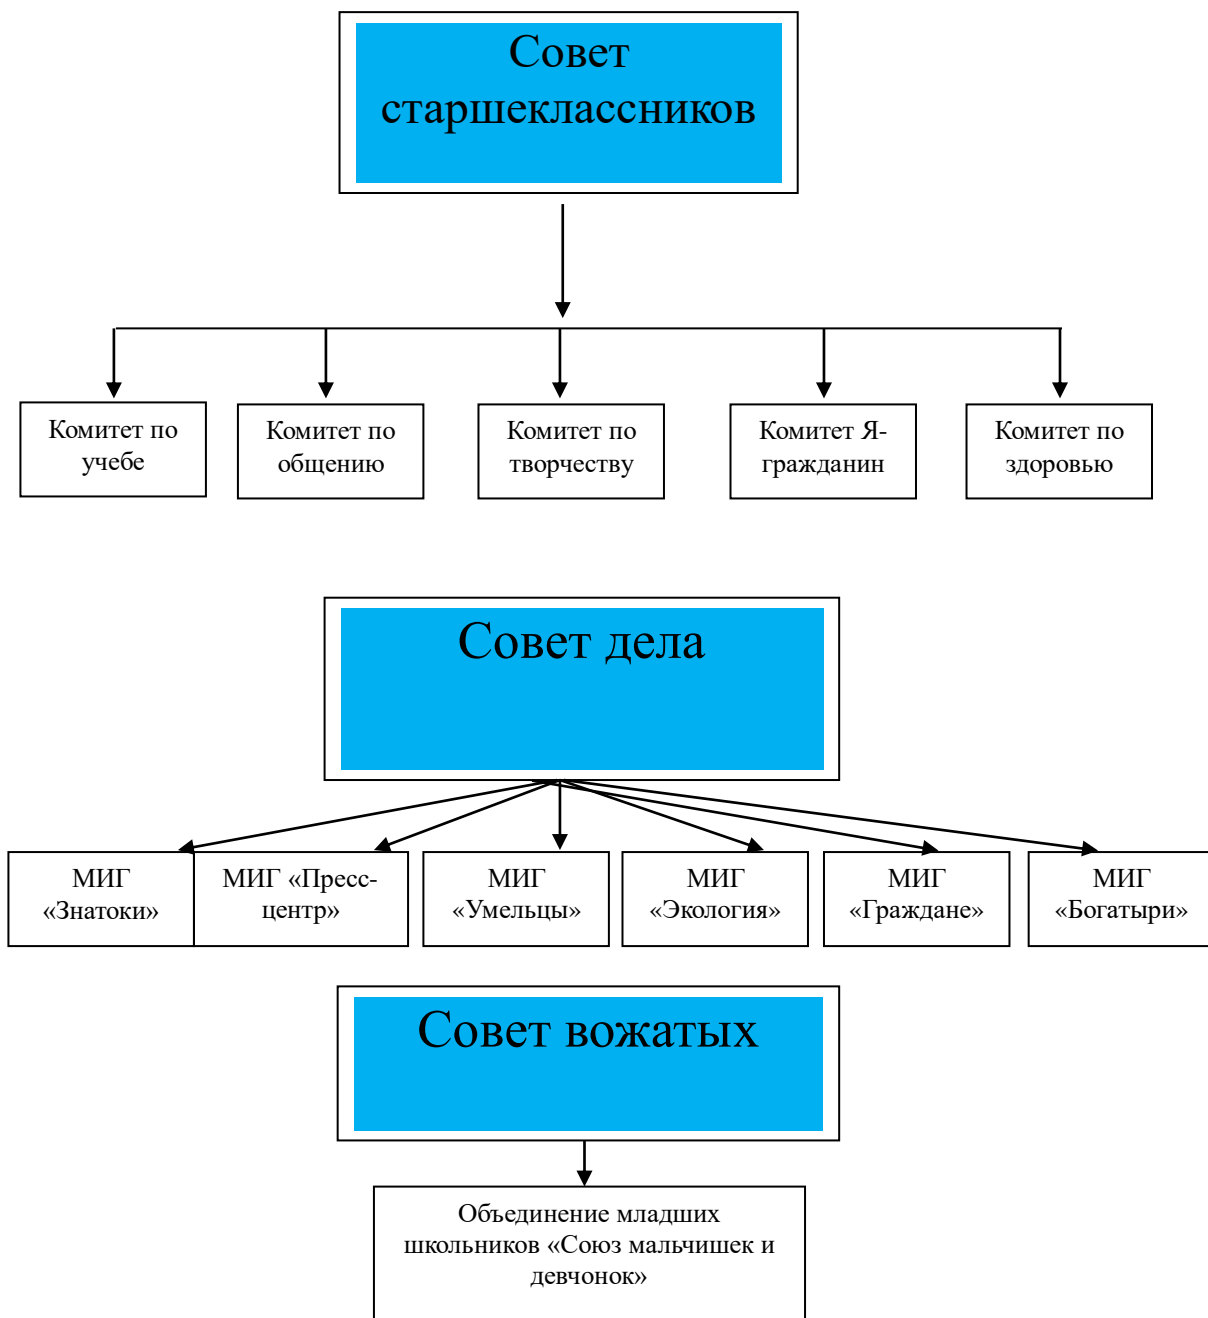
Совет старшеклассников

Комитет по учебе

Комитет по общению

Комитет по творчеству

Комитет Я-гражданин

Комитет по здоровью

Совет дела

МИГ «Знатоки»

МИГ «Пресс-центр»

МИГ «Умельцы»

МИГ «Экология»

МИГ «Граждане»

МИГ «Богатыри»

Совет вожатых

Объединение младших школьников «Союз мальчишек и девчонок»